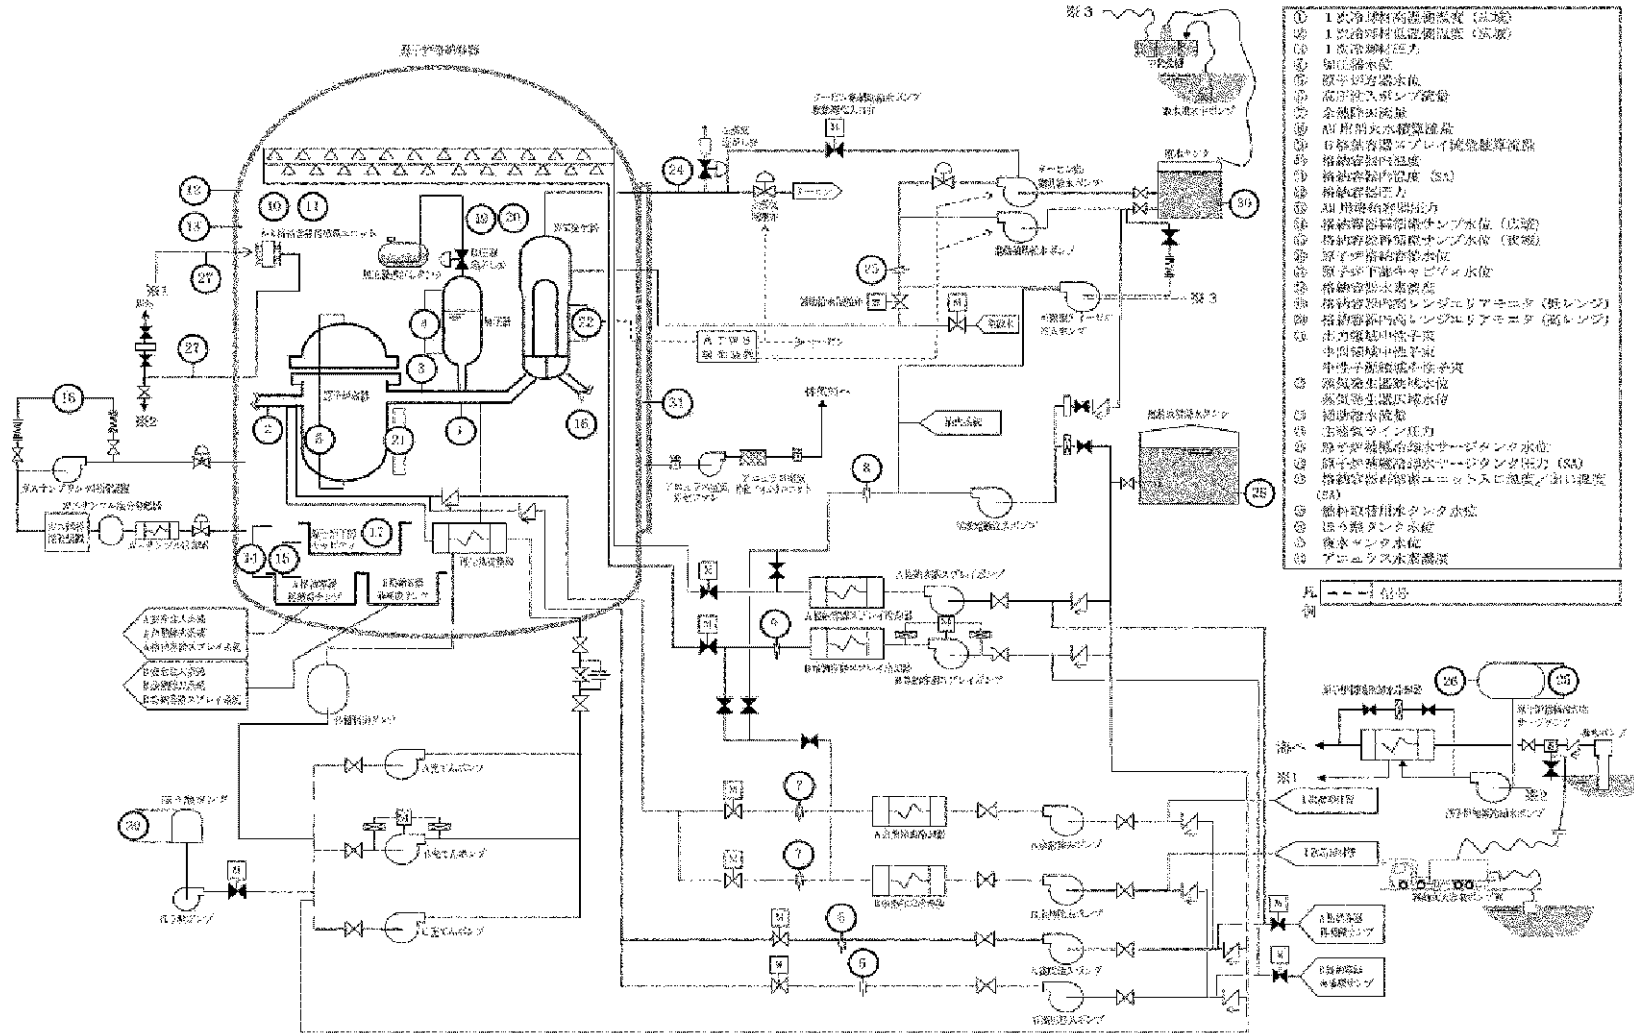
原子炉格納容器

※3

大容量送水ポンプ

復水タンク

30

24

31

13

14

10

11

19

20

蒸気発生器

27

※1

※2

27

16

加圧器

4

3

22

25

※3

A T W S
緩和設備

原子炉容器

2

5

21

1

16

31

8

28

ガスサンプリング装置

17

34

15

12

格納容器再循環ユニット

A格納容器スプレイポンプ

B格納容器スプレイポンプ

9

A充てんポンプ

B充てんポンプ

C充てんポンプ

29

燃料取替用水タンク

7

7

6

6

A余熱除去ポンプ

B余熱除去ポンプ

A高圧注入ポンプ

B高圧注入ポンプ

A格納容器再循環サンプ

B格納容器再循環サンプ

26

35

海へ

※1

※2

※3

原子炉補機冷却水ポンプ

凡例 ---- 信号

① 1次冷却材高温側温度(広域)
② 1次冷却材低温側温度(広域)
③ 1次冷却材圧力
④ 加圧器水位
⑤ 原子炉容器水位
⑥ 高圧注入ポンプ流量
⑦ 余熱除去流量
⑧ AM用消火水積算流量
⑨ B格納容器スプレイ流量積算流量
⑩ 格納容器内温度
⑪ 格納容器内温度(SA)
⑫ 格納容器圧力
⑬ AM用格納容器圧力
⑭ 格納容器再循環サンプ水位(広域)
⑮ 格納容器再循環サンプ水位(狭域)
⑯ 原子炉格納容器水位
⑰ 原子炉下部キャビティ水位
⑱ 格納容器水素濃度
⑲ 格納容器内高レンジエリアモニタ(低レンジ)
⑳ 格納容器内高レンジエリアモニタ(高レンジ)
㉑ 出力領域中性子束
中間領域中性子束
中性子源領域中性子束
㉒ 蒸気発生器狭域水位
蒸気発生器広域水位
㉓ 補助給水流量
㉔ 主蒸気ライン圧力
㉕ 原子炉補機冷却水サージタンク水位
㉖ 原子炉補機冷却水サージタンク圧力(SA)
㉗ 格納容器水素イグナイタ温度
(SA)
㉘ 燃料取替用水タンク水位
㉙ 復水タンク水位
㉚ アニュラス水素濃度